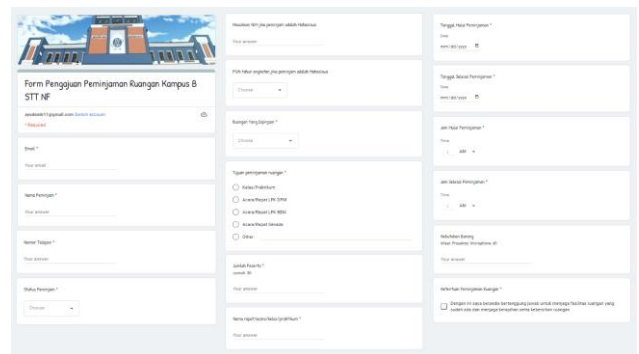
Form Pengajuan Peminjaman Ruangan Kampus B STT NF

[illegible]@gmail.com Switch account

* Required

Email *

Your email

Nama Peminjam *

Your answer

Nomor Telepon *

Your answer

Status Peminjam *

Choose

Masukan NIM jika peminjam adalah Mahasiswa

Your answer

Pilih tahun angkatan jika peminjam adalah Mahasiswa

Choose

Ruangan Yang Dipinjam *

Choose

Tujuan peminjaman ruangan *

Kuliah/Praktikum

Acara/Rapat LPK STNF

Acara/Rapat LPK BEM

Acara/Rapat Senada

Other:

Jumlah Peserta *

contoh: 30

Your answer

Nama Acara/Kelas/Praktikum *

Your answer

Tanggal Mulai Peminjaman *

Date

mm/dd/yyyy

Tanggal Selesai Peminjaman *

Date

mm/dd/yyyy

Jam Mulai Peminjaman *

Time

: AM

Jam Selesai Peminjaman *

Time

: AM

Kebutuhan Barang

Misal: Proyektor, Microphone, dll

Your answer

Ketentuan Peminjaman Ruangan *

Dengan ini saya bersedia bertanggung jawab untuk menjaga fasilitas ruangan yang sudah ada dan menjaga kerapihan serta kebersihan ruangan.